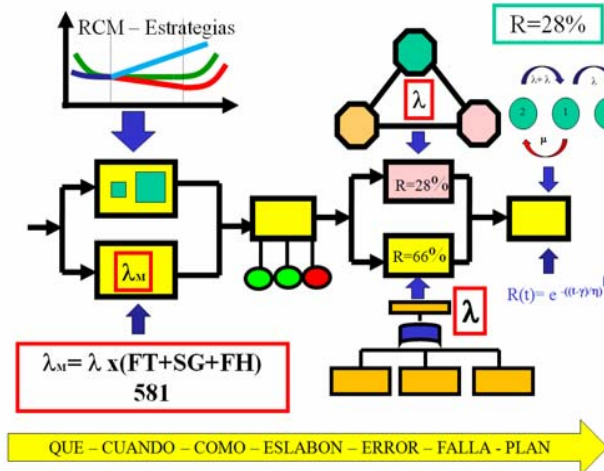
RCM – Estrategias

R=28%

$\lambda$

$\lambda+\lambda$

$\lambda$

2

1

$\mu$

R=28%

R=66%

$\lambda_M$

$\lambda$

$R(t)= e^{-((t-\gamma)/\eta)}$

$\lambda_M = \lambda$ x(FT+SG+FH)
581

QUE – CUANDO – COMO – ESLABON – ERROR – FALLA - PLAN